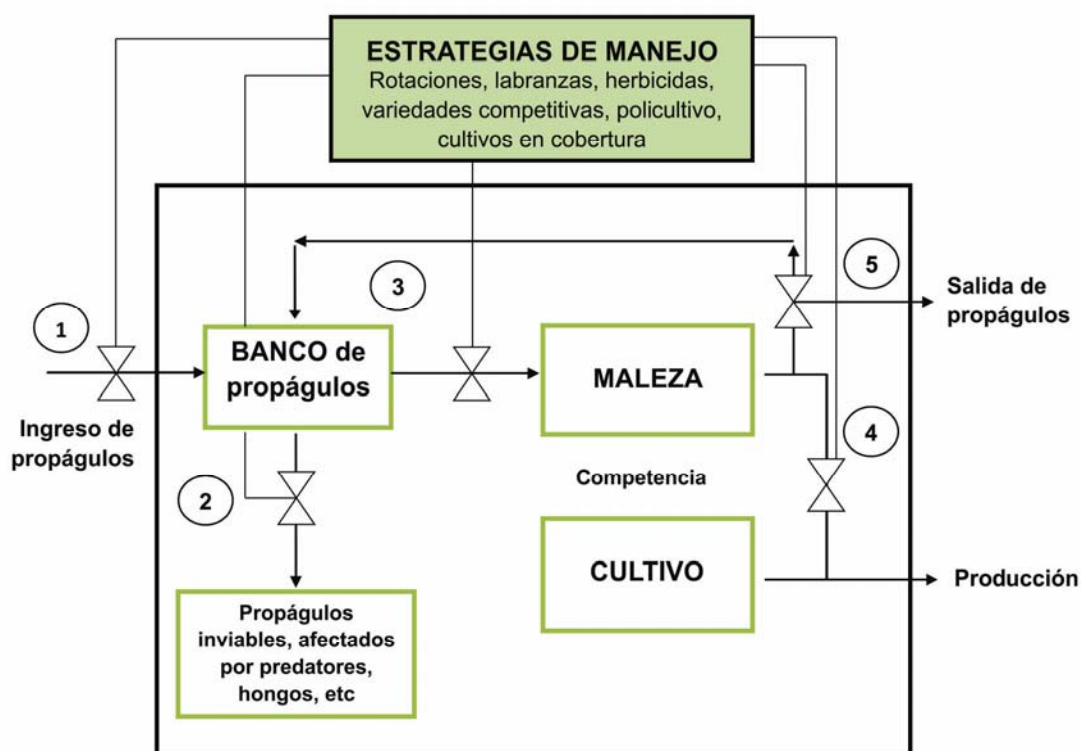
ESTRATEGIAS DE MANEJO
Rotaciones, labranzas, herbicidas, variedades competitivas, policultivo, cultivos en cobertura

1

Ingreso de propágulos

BANCO de propágulos

3

MALEZA

5

Salida de propágulos

4

Competencia

2

CULTIVO

Producción

Propágulos inviables, afectados por predatores, hongos, etc